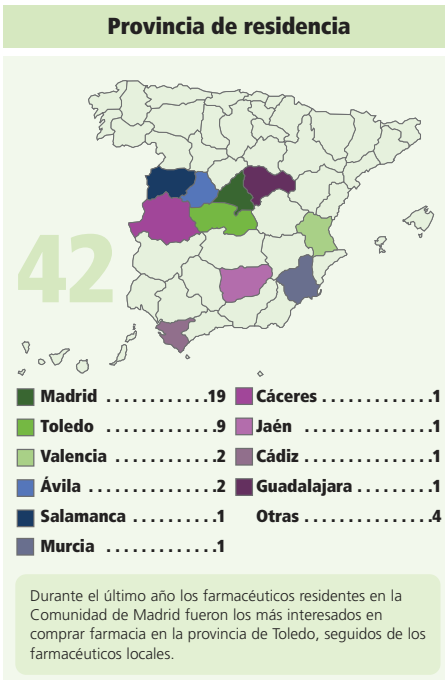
Provincia de residencia

42

Madrid ............19
Toledo ............9
Valencia ............2
Ávila ............2
Salamanca ............1
Murcia ............1

Cáceres ............1
Jaén ............1
Cádiz ............1
Guadalajara ............1
Otras ............4

Durante el último año los farmacéuticos residentes en la Comunidad de Madrid fueron los más interesados en comprar farmacia en la provincia de Toledo, seguidos de los farmacéuticos locales.